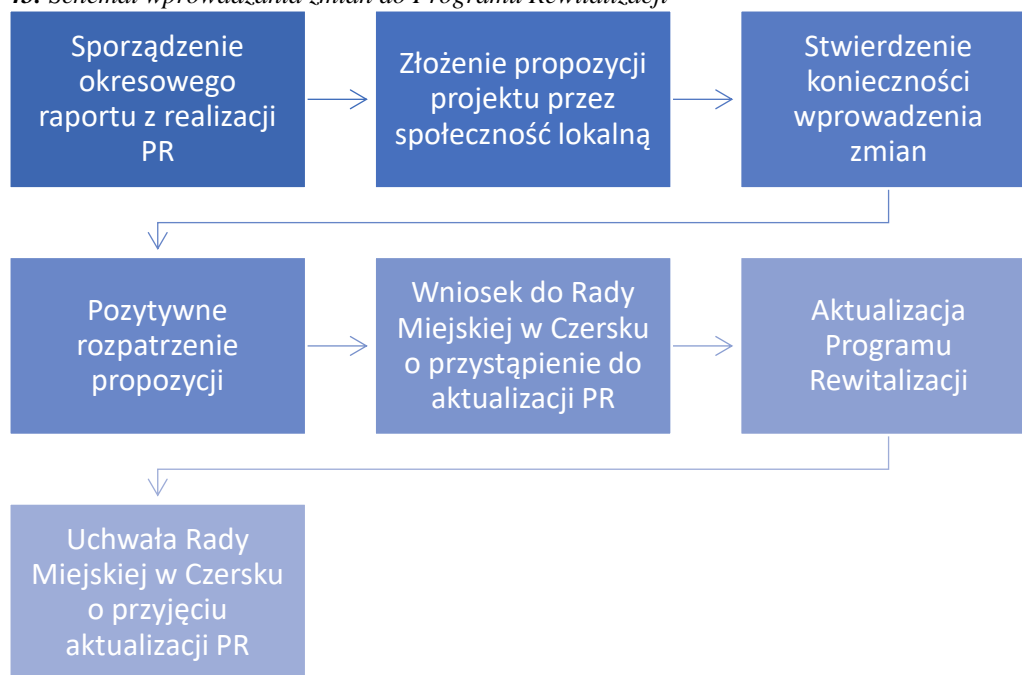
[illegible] Schemat wprowadzania zmian do Programu Rewitalizacji

Sporządzenie okresowego raportu z realizacji PR

Złożenie propozycji projektu przez społeczność lokalną

Stwierdzenie konieczności wprowadzenia zmian

Pozytywne rozpatrzenie propozycji

Wniosek do Rady Miejskiej w Czersku o przystąpienie do aktualizacji PR

Aktualizacja Programu Rewitalizacji

Uchwała Rady Miejskiej w Czersku o przyjęciu aktualizacji PR